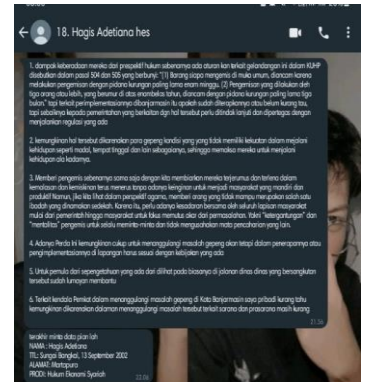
18. Hagis Adetiana hes

1. dampak keberadaan mereka dari prespektif hukum sebenarnya ada aturan kan terkait gelandangan ini dalam KUHP disebutkan dalam pasal 504 dan 505 yang berbunyi: "(1) Barang siapa mengemis di muka umum, diancam karena melakukan pengemisan dengan pidana kurungan paling lama enam minggu. (2) Pengemisan yang dilakukan oleh tiga orang atau lebih, yang berumur di atas enambelas tahun, diancam dengan pidana kurungan paling lama tiga bulan." tapi terkait pengimplementasiannya dilanjarmasin itu apakah sudah diterapkannya atau belum kurang tau, tapi sebelnya kepada pemerintahan yang berkaitan dgn hal tersebut perlu ditindak lanjuti dan diperlegas dengan menjalankan regulasi yang ada

2. kemungkinan hal tersebut dikarenakan para gepeng kondisi yang yang tidak memiliki kekuatan dalam menjalani kehidupan seperti modal, tempat tinggal dan lain sebagainya, sehingga memaksa mereka untuk menjalani kehidupan ala kadarnya.

3. Memberi pengemis sebenarnya sama saja dengan kita membiarkan mereka terjerumus dan terlena dalam kemalasan dan kemiskinan terus menerus tanpa adanya keinginan untuk menjadi masyarakat yang mandiri dan produktif Namun, jika kita lihat dalam perspektif agama, memberi orang yang tidak mampu merupakan salah satu ibadah yang dianjurkan sedekah. Karena itu, perlu adanya kesadaran bersama oleh seluruh lapisan masyarakat mulai dari pemerintah hingga masyarakat untuk fokus menutup akar dari permasalahan. Yakni "ketergantungan" dan "membiarkan" pengemis untuk selalu meminta-minta dan tidak mengusahakan mata pencaharian yang lain.

4. Adanya Perda ini kemungkinan cukup untuk menanggulangi masalah gepeng akan tetapi dalam penerapannya atau pengimplementasiannya di lapangan harus sesuai dengan kebijakan yang ada

5. Untuk pemula dari sepengetahuan yang ada dari dilihat pada biasanya di jalanan dinas dinas yang bersangkutan tersebut sudah lumayan membantu

6. Terkait kendala Pemkot dalam menanggulangi masalah gepeng di Kota Banjarmasin saya pribadi kurang tahu kemungkinan dikarenakan dalaman menanggulangi masalah tersebut terkait sarana dan prasarana masih kurang

21:36

terakhir minta data pian lah
NAMA : Hagis Adetiana
TTL: Sungai Bongkol, 13 September 2002
ALAMAT: Martapura
PRODI: Hukum Ekonomi Syariah
22:04